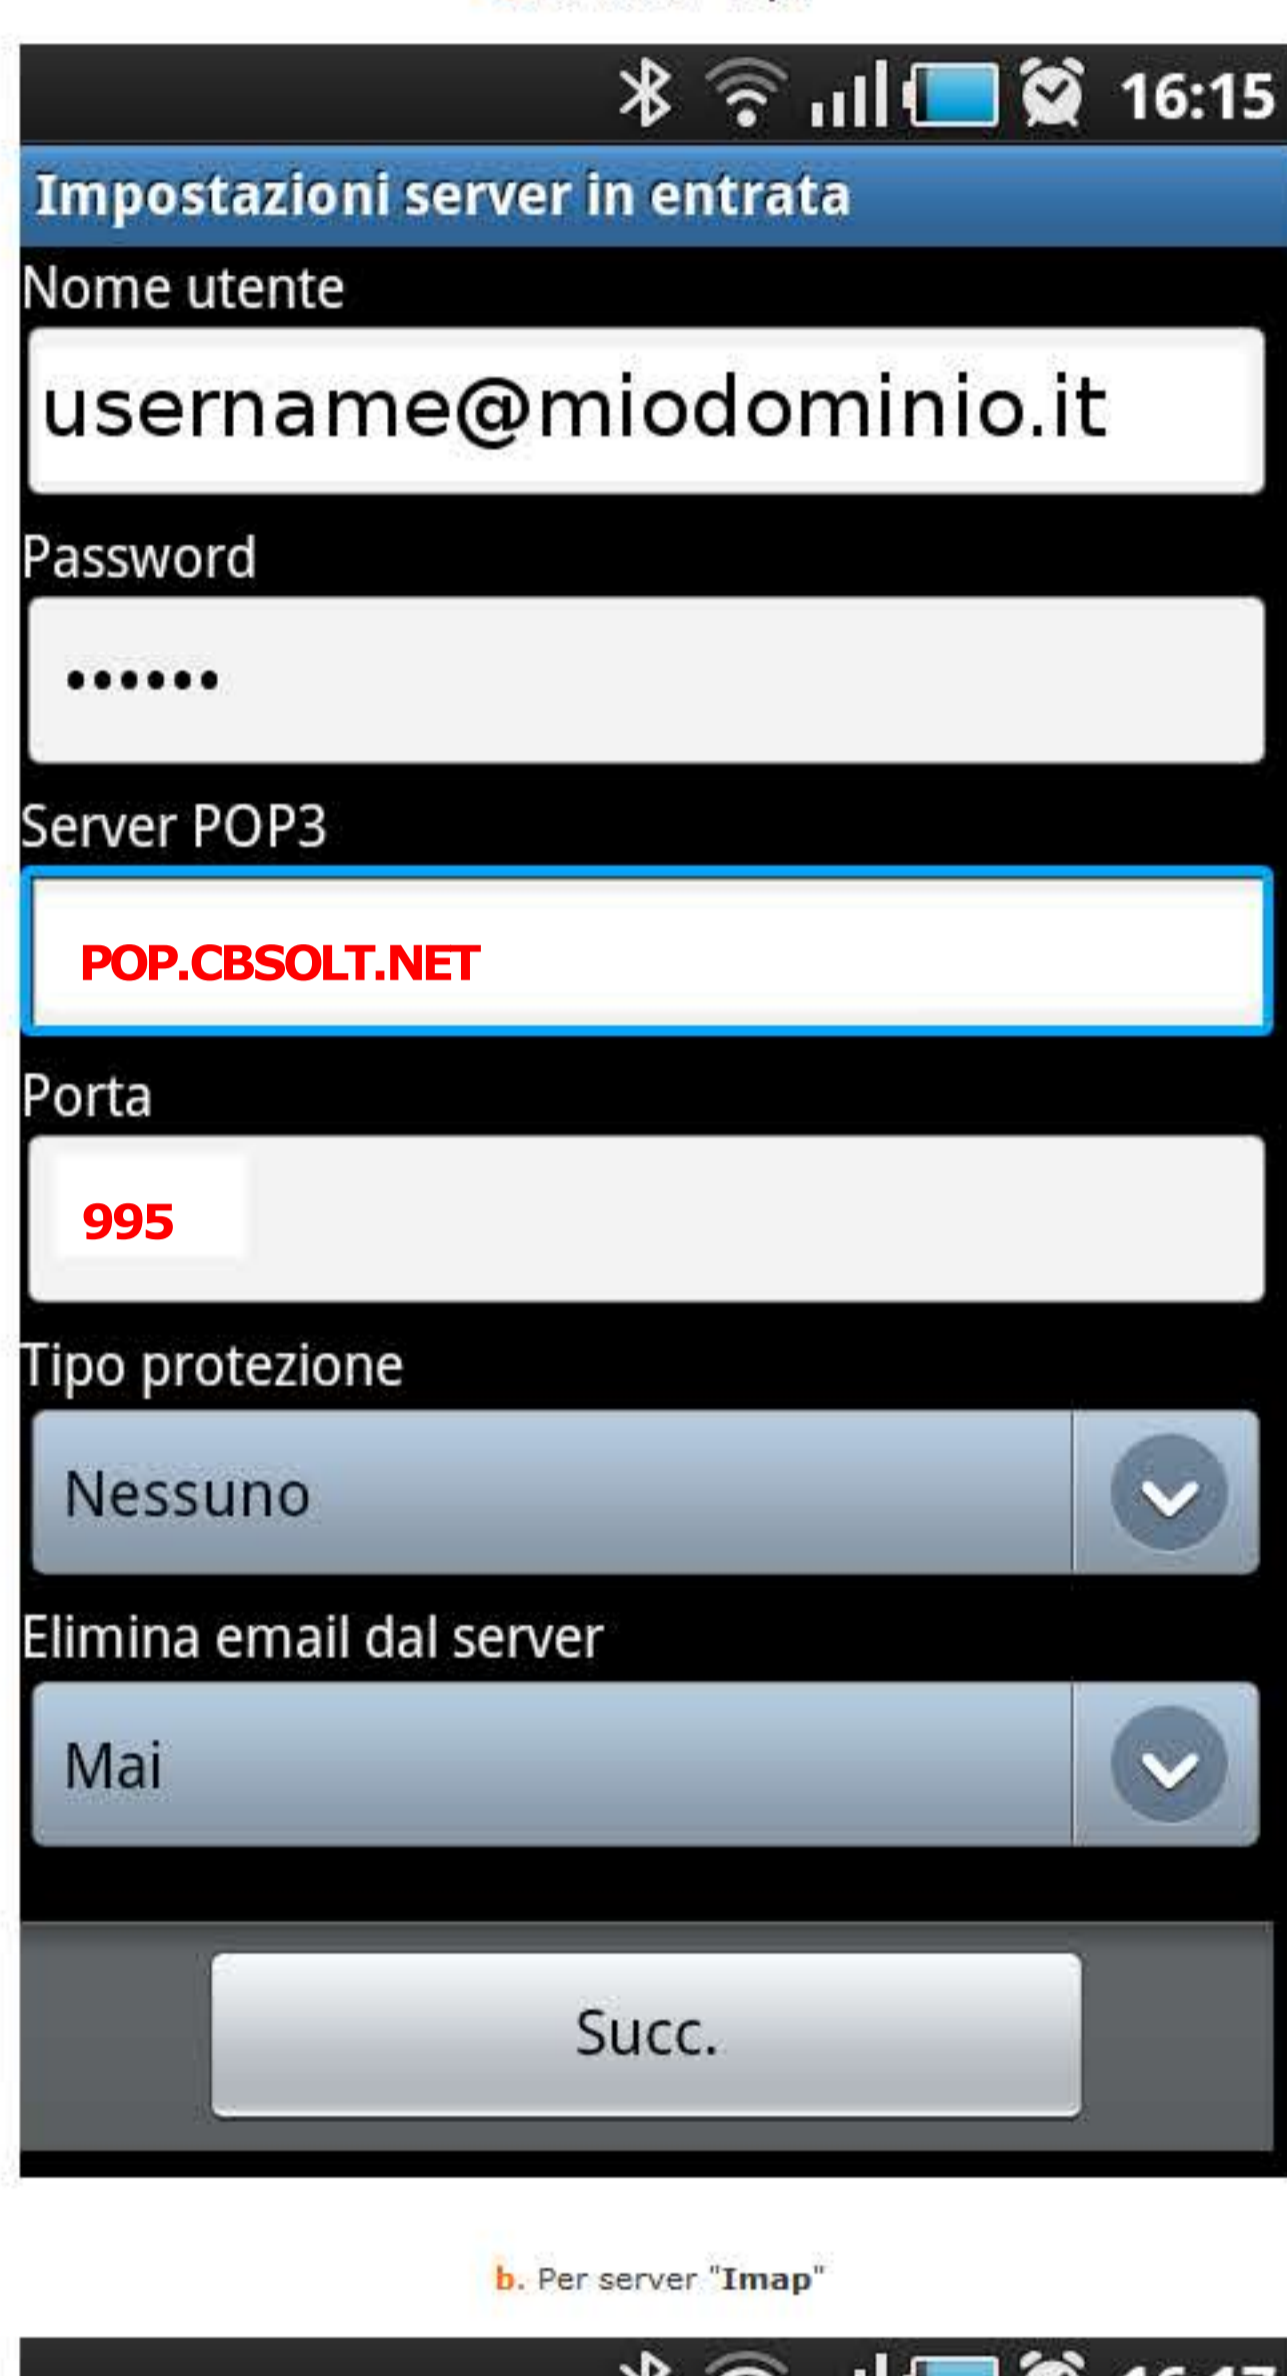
16:15

Impostazioni server in entrata

Nome utente

username@miodominio.it

Password

•••••••

Server POP3

POP.CBSOLT.NET

Porta

995

Tipo protezione

Nessuno

Elimina email dal server

Mai

Succ.

b. Per server "Imap"